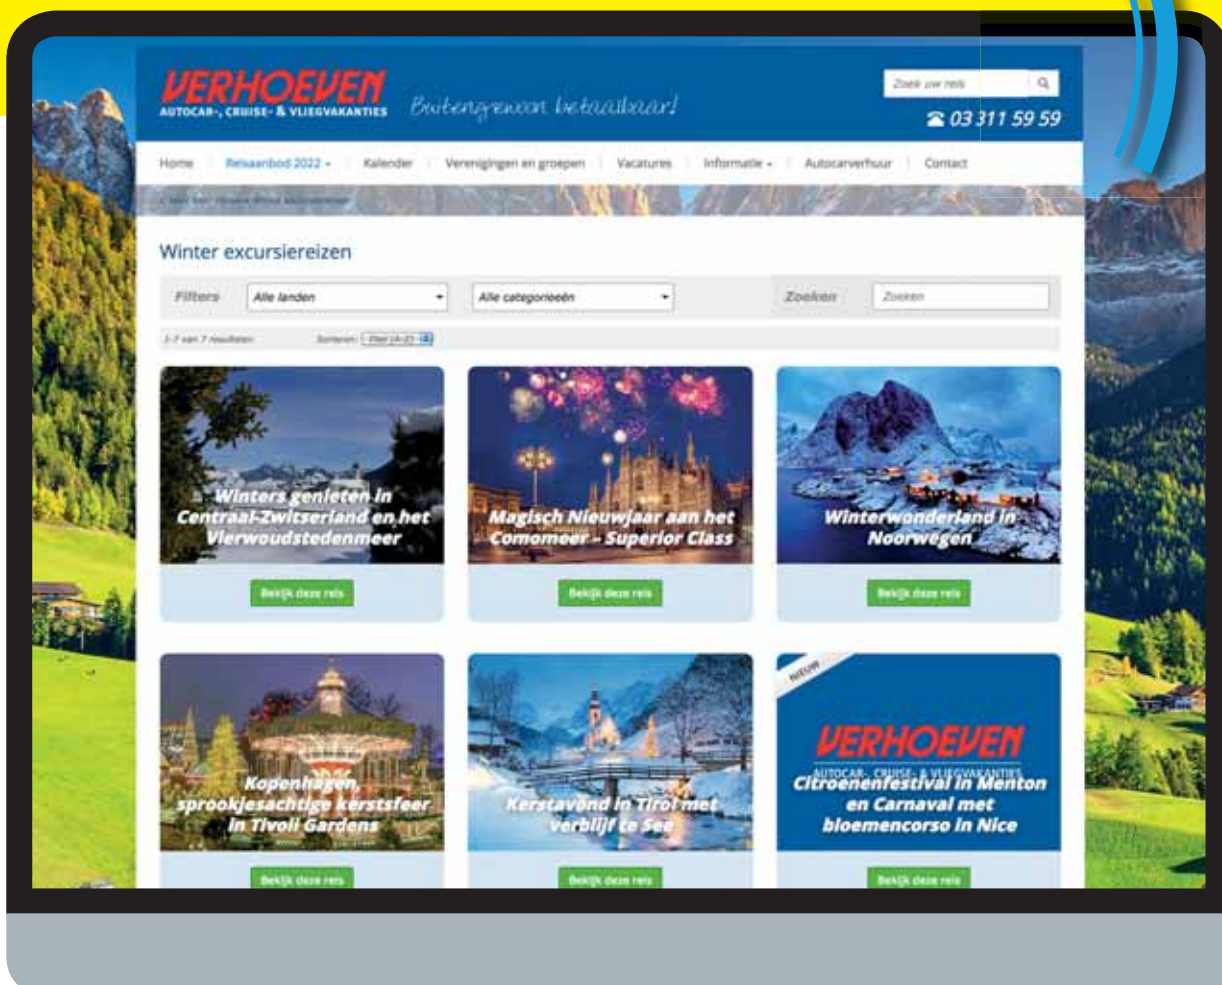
VERHOEVEN
AUTOCAR-, CRUISE- & VLIEGVAKANTIES

Buitengewoon betaalbaar!

Zoek uw reis

03 311 59 59

Home | Reisaanbod 2022 | Kalender | Verenigingen en groepen | Vacatures | Informatie | Autocarverhuur | Contact

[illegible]

Winter excursiereizen

Filters | Alle landen | Alle categorieeën | Zoeken | Zoeken

1-7 van 7 resultaten | Sorteren: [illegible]

Winters genieten in Centraal-Zwitserland en het Vierwoudstedenmeer
Bekijk deze reis

Magisch Nieuwjaar aan het Comomeer - Superior Class
Bekijk deze reis

Winterwonderland in Noorwegen
Bekijk deze reis

Kopenhagen, sprookjesachtige kerstsfeer in Tivoli Gardens
Bekijk deze reis

Kerstavond in Tirol met verblijf te See
Bekijk deze reis

NIEUW
VERHOEVEN
AUTOCAR-, CRUISE- & VLIEGVAKANTIES
Citroenenfestival in Menton en Carnaval met bloemencorso in Nice
Bekijk deze reis